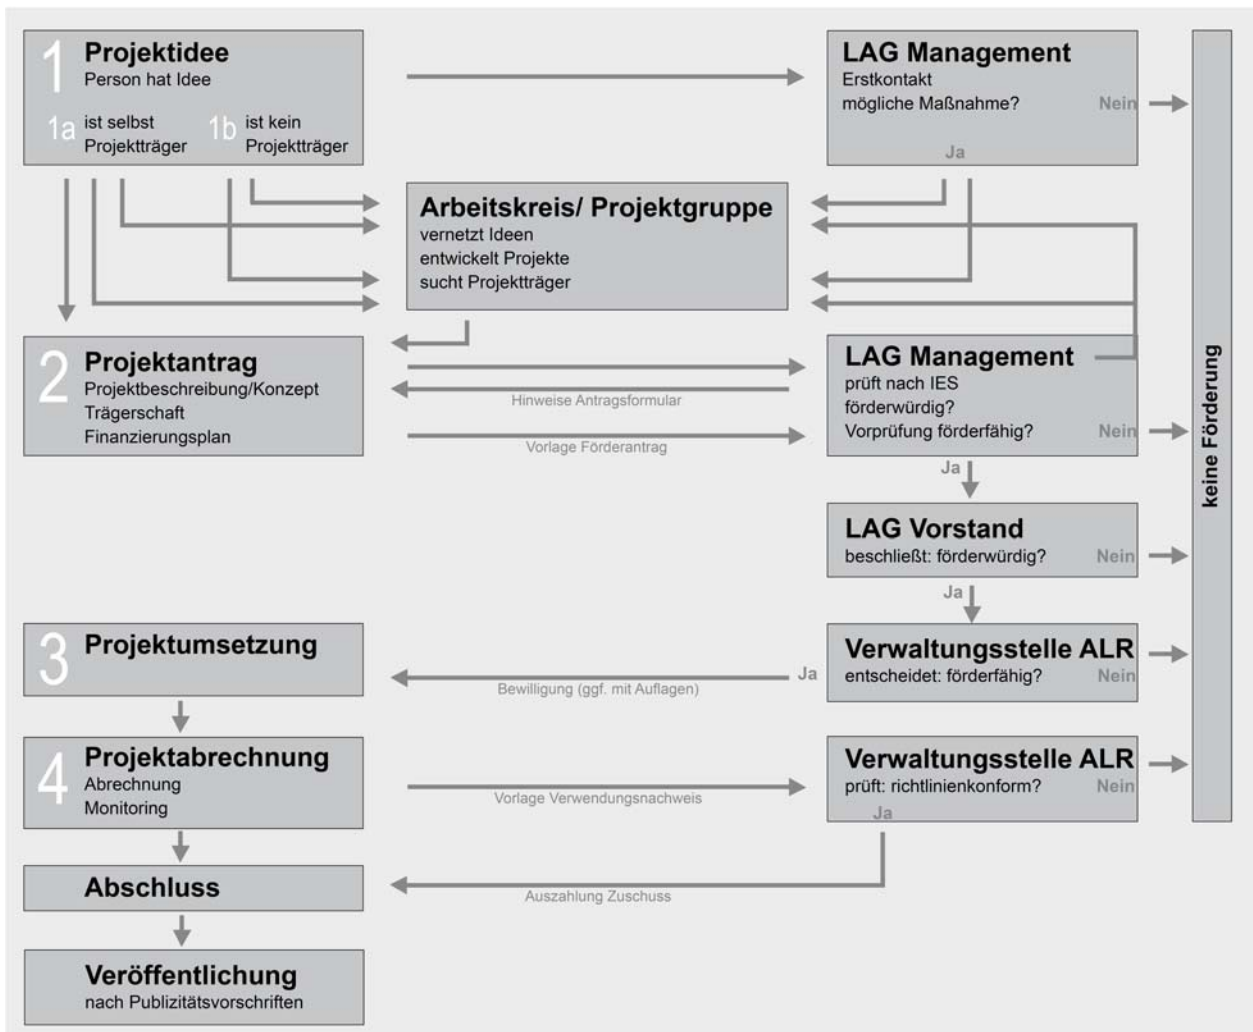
1 Projektidee
Person hat Idee

1a ist selbst Projektträger

1b ist kein Projektträger

LAG Management
Erstkontakt
mögliche Maßnahme?
Nein
Ja

Arbeitskreis/ Projektgruppe
vernetzt Ideen
entwickelt Projekte
sucht Projektträger

2 Projektantrag
Projektbeschreibung/Konzept
Trägerschaft
Finanzierungsplan

Hinweise Antragsformular

Vorlage Förderantrag

LAG Management
prüft nach IES
förderwürdig?
Vorprüfung förderfähig?
Nein
Ja

LAG Vorstand
beschließt: förderwürdig?
Nein
Ja

3 Projektumsetzung

Bewilligung (ggf. mit Auflagen)

Ja

Verwaltungsstelle ALR
entscheidet: förderfähig?
Nein

4 Projektabrechnung
Abrechnung
Monitoring

Vorlage Verwendungsnachweis

Verwaltungsstelle ALR
prüft: richtlinienkonform?
Nein
Ja

Abschluss

Auszahlung Zuschuss

Veröffentlichung
nach Publizitätsvorschriften

keine Förderung